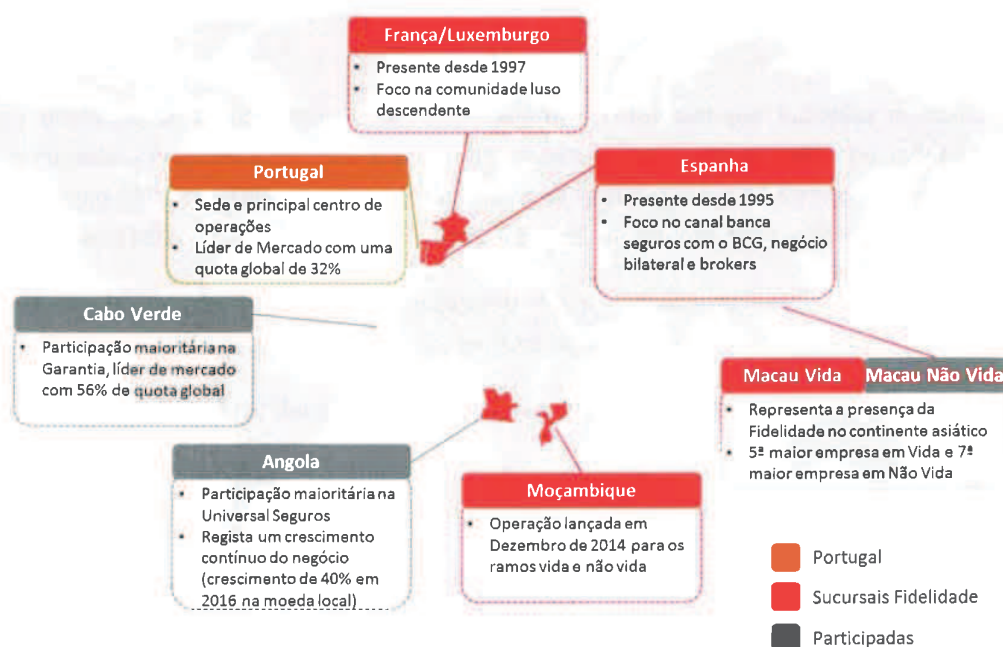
França/Luxemburgo
- Presente desde 1997
- Foco na comunidade luso descendente

Portugal
- Sede e principal centro de operações
- Líder de Mercado com uma quota global de 32%

Espanha
- Presente desde 1995
- Foco no canal banca seguros com o BCG, negócio bilateral e brokers

Cabo Verde
- Participação maioritária na Garantia, líder de mercado com 56% de quota global

Macau Vida
Macau Não Vida
- Representa a presença da Fidelidade no continente asiático
- 5ª maior empresa em Vida e 7ª maior empresa em Não Vida

Angola
- Participação maioritária na Universal Seguros
- Regista um crescimento contínuo do negócio (crescimento de 40% em 2016 na moeda local)

Moçambique
- Operação lançada em Dezembro de 2014 para os ramos vida e não vida

Portugal
Sucursais Fidelidade
Participadas